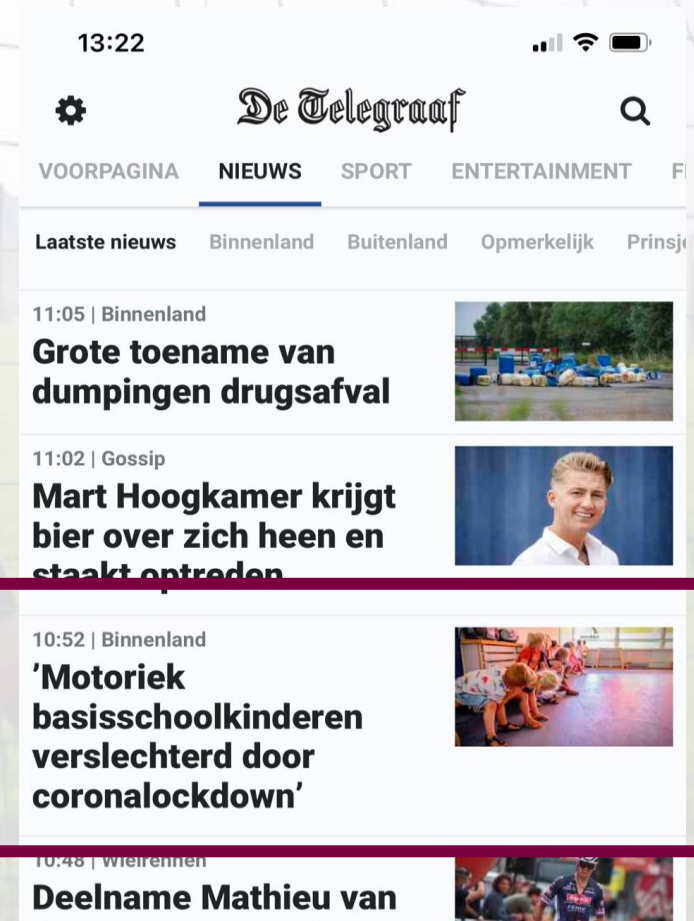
13:22

De Telegraaf

VOORPAGINA NIEUWS SPORT ENTERTAINMENT F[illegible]

Laatste nieuws Binnenland Buitenland Opmerkelijk Prinsj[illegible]

11:05 | Binnenland
Grote toename van dumpingen drugsafval

11:02 | Gossip
Mart Hoogkamer krijgt bier over zich heen en staakt optreden

10:52 | Binnenland
'Motoriek basisschoolkinderen verslechterd door coronalockdown'

10:48 | Wielrennen
Deelname Mathieu van